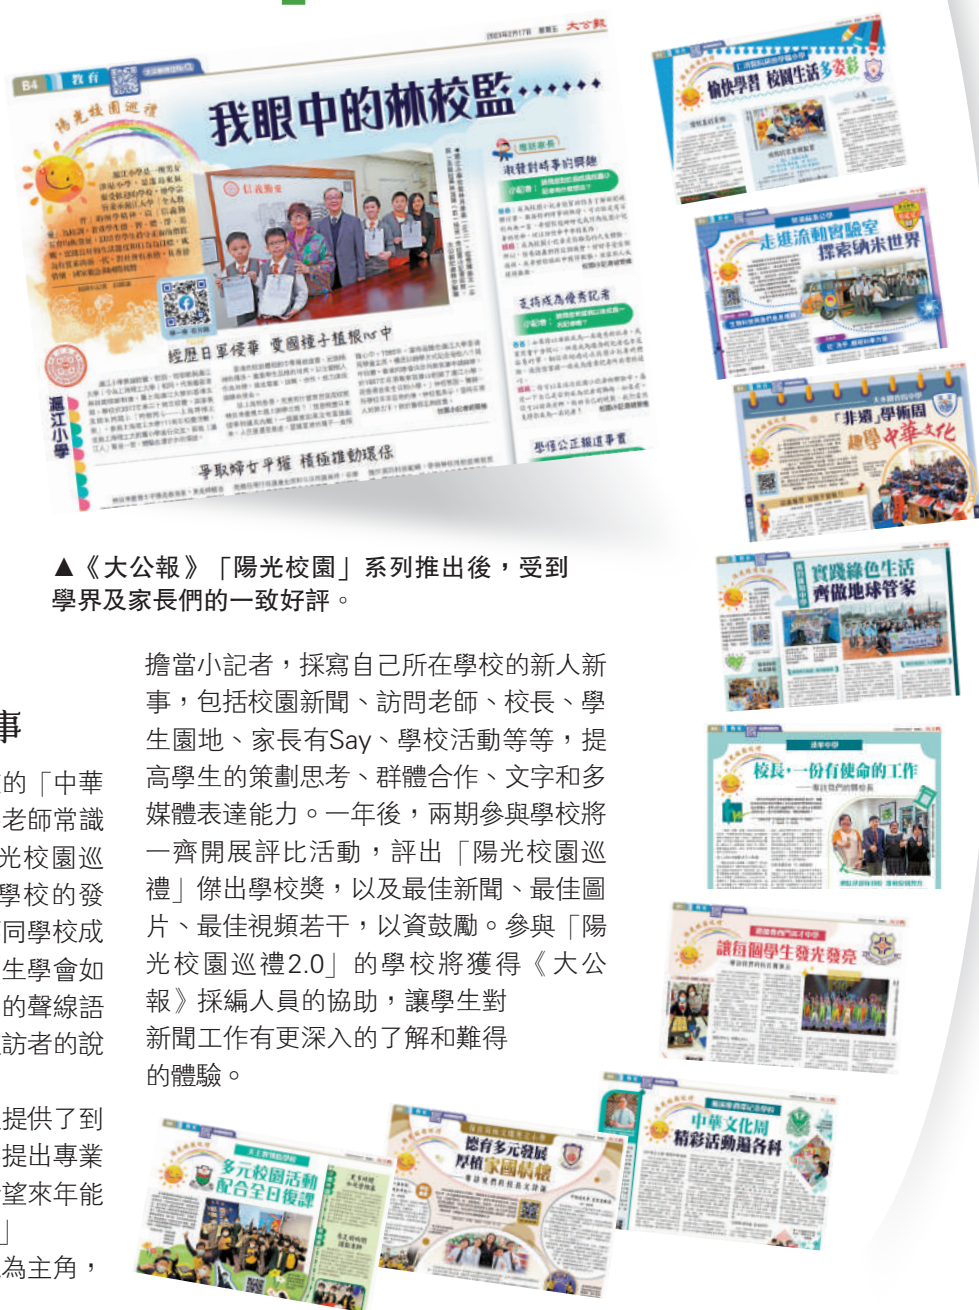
B4 教育

陽光校園巡禮

我眼中的林校監

經歷日軍侵華 愛國種子植根心中

爭取婦女平權 積極推動環保

支持成為優秀記者

學懂公正報道事實

滬江小學

偷快學習 校園生活多姿彩

走進流動實驗室 探索納米世界

「非遺」學術周 趣學中華文化

實踐綠色生活 齊做地球管家

校長，一份有使命的工作

讓每個學生發光發亮

中華文化周 精彩活動遍各科

多元校園活動 配合全日復課

德育多元發展 厚植家國情懷

▲《大公報》「陽光校園」系列推出後，受到學界及家長們的一致好評。

事

的「中華
老師常識
光校園巡
學校的發
同學校成
生學會如
的聲線語
訪者的說

提供了到
提出專業
望來年能
」
為主角，

擔當小記者，採寫自己所在學校的新人新事，包括校園新聞、訪問老師、校長、學生園地、家長有Say、學校活動等等，提高學生的策劃思考、群體合作、文字和多媒體表達能力。一年後，兩期參與學校將一齊開展評比活動，評出「陽光校園巡禮」傑出學校獎，以及最佳新聞、最佳圖片、最佳視頻若干，以資鼓勵。參與「陽光校園巡禮2.0」的學校將獲得《大公報》採編人員的協助，讓學生對新聞工作有更深入的了解和難得的體驗。